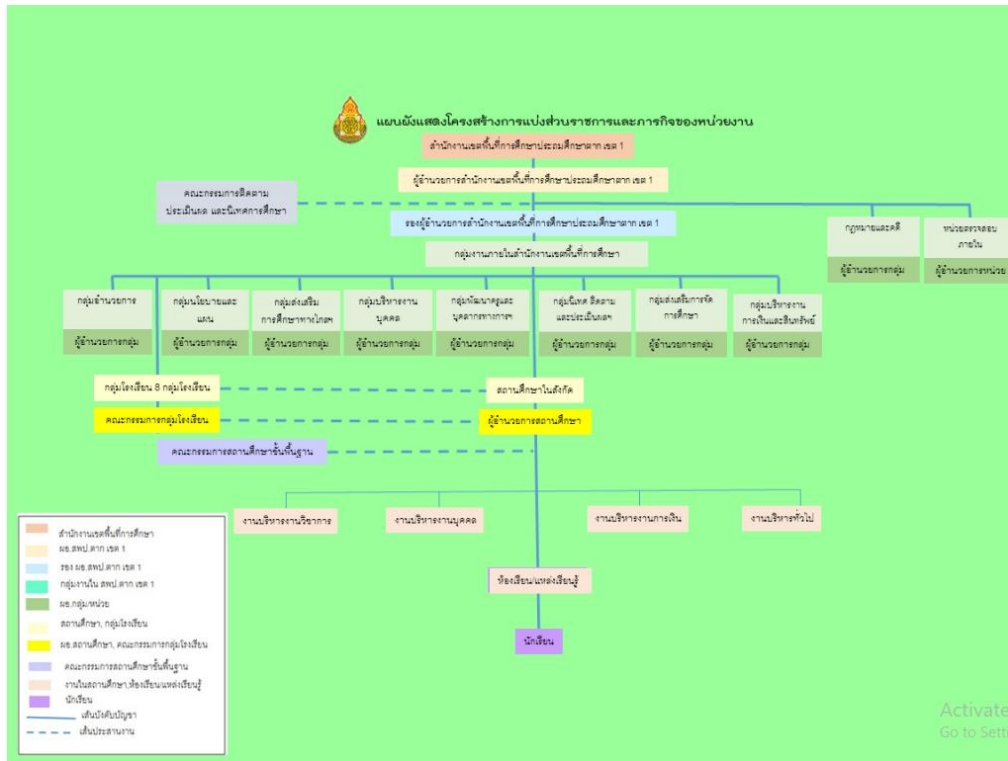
แผนผังแสดงโครงสร้างการแบ่งส่วนราชการและภารกิจของหน่วยงาน

สำนักงานเขตพื้นที่การศึกษาประถมศึกษาตาก เขต 1

ผู้อำนวยการสำนักงานเขตพื้นที่การศึกษาประถมศึกษาตาก เขต 1

คณะกรรมการติดตาม ประเมินผล และนิเทศการศึกษา

รองผู้อำนวยการสำนักงานเขตพื้นที่การศึกษาประถมศึกษาตาก เขต 1

กฎหมายและคดี

ผู้อำนวยการกลุ่ม

หน่วยตรวจสอบภายใน

ผู้อำนวยการหน่วย

กลุ่มงานภายในสำนักงานเขตพื้นที่การศึกษา

กลุ่มอำนวยการ

ผู้อำนวยการกลุ่ม

กลุ่มนโยบายและแผน

ผู้อำนวยการกลุ่ม

กลุ่มส่งเสริมการศึกษาทางไกลฯ

ผู้อำนวยการกลุ่ม

กลุ่มบริหารงานบุคคล

ผู้อำนวยการกลุ่ม

กลุ่มพัฒนาครูและบุคลากรทางการฯ

ผู้อำนวยการกลุ่ม

กลุ่มนิเทศ ติดตามและประเมินผลฯ

ผู้อำนวยการกลุ่ม

กลุ่มส่งเสริมการจัดการศึกษา

ผู้อำนวยการกลุ่ม

กลุ่มบริหารงานการเงินและสินทรัพย์

ผู้อำนวยการกลุ่ม

กลุ่มโรงเรียน 8 กลุ่มโรงเรียน

สถานศึกษาในสังกัด

คณะกรรมการกลุ่มโรงเรียน

ผู้อำนวยการสถานศึกษา

คณะกรรมการสถานศึกษาขั้นพื้นฐาน

งานบริหารงานวิชาการ

งานบริหารงานบุคคล

งานบริหารงานการเงิน

งานบริหารทั่วไป

ห้องเรียน/แหล่งเรียนรู้

นักเรียน

สำนักงานเขตพื้นที่การศึกษา
ผอ.สพป.ตาก เขต 1
รอง ผอ.สพป.ตาก เขต 1
กลุ่มงานใน สพป.ตาก เขต 1
ผอ.กลุ่ม/หน่วย
สถานศึกษา, กลุ่มโรงเรียน
ผอ.สถานศึกษา, คณะกรรมการกลุ่มโรงเรียน
คณะกรรมการสถานศึกษาขั้นพื้นฐาน
งานในสถานศึกษา,ห้องเรียนแหล่งเรียนรู้
นักเรียน
เส้นบังคับบัญชา
เส้นประสานงาน

Activate
Go to Setti